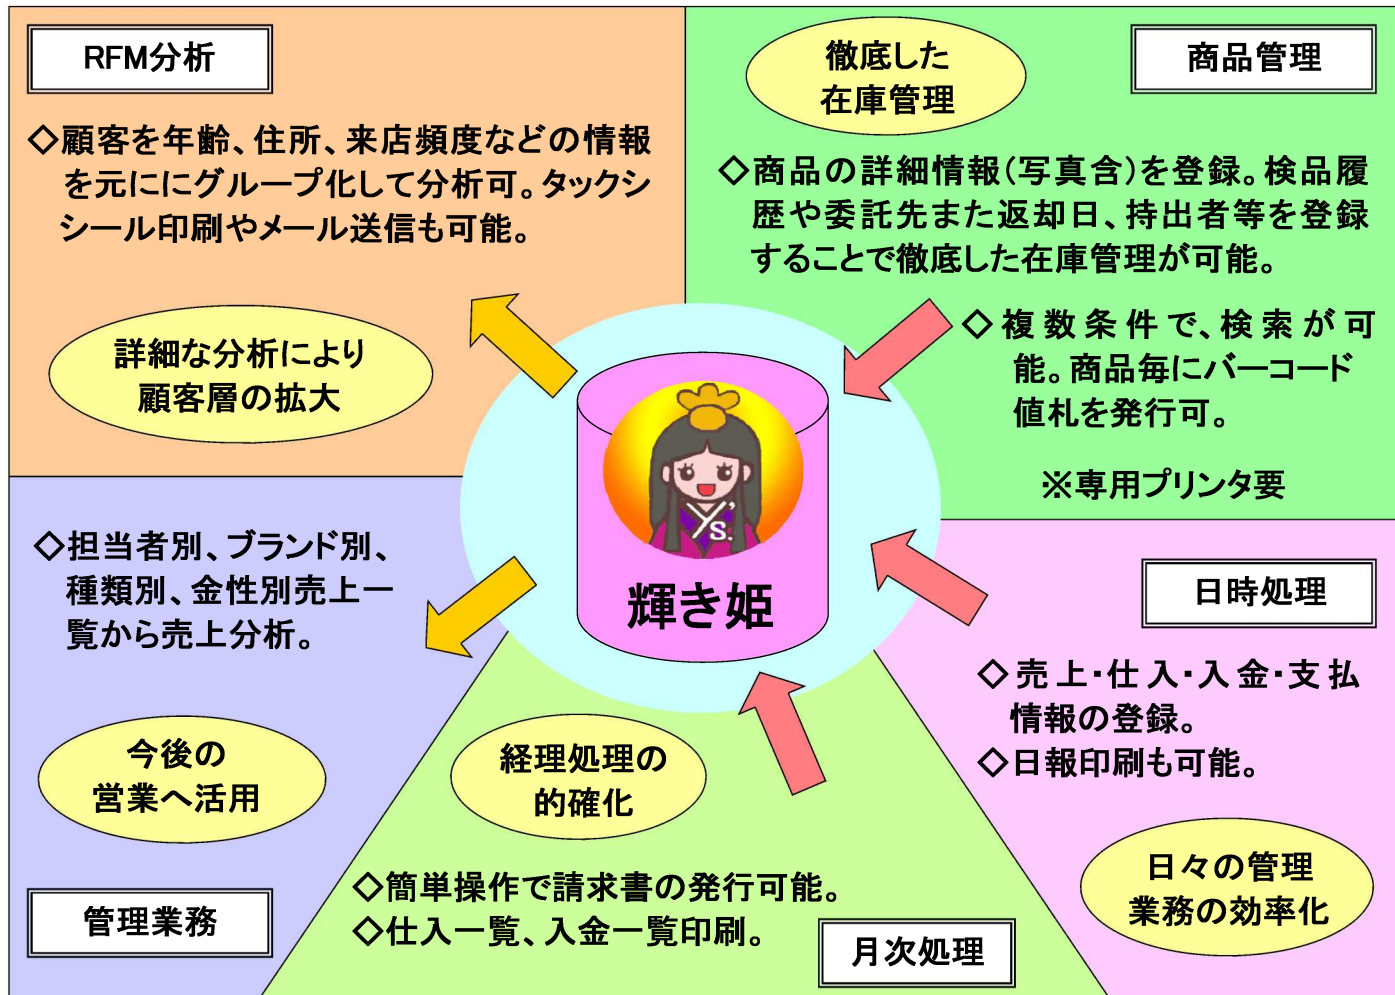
RFM分析

◇顧客を年齢、住所、来店頻度などの情報を元ににグループ化して分析可。タックシシール印刷やメール送信も可能。

詳細な分析により
顧客層の拡大

徹底した
在庫管理

商品管理

◇商品の詳細情報(写真含)を登録。検品履歴や委託先また返却日、持出者等を登録することで徹底した在庫管理が可能。

◇複数条件で、検索が可能。商品毎にバーコード値札を発行可。

※専用プリンタ要

S.

輝き姫

◇担当者別、ブランド別、種類別、金性別売上一覧から売上分析。

今後の
営業へ活用

管理業務

経理処理の
的確化

◇簡単操作で請求書の発行可能。
◇仕入一覧、入金一覧印刷。

月次処理

日時処理

◇売上・仕入・入金・支払情報の登録。
◇日報印刷も可能。

日々の管理
業務の効率化